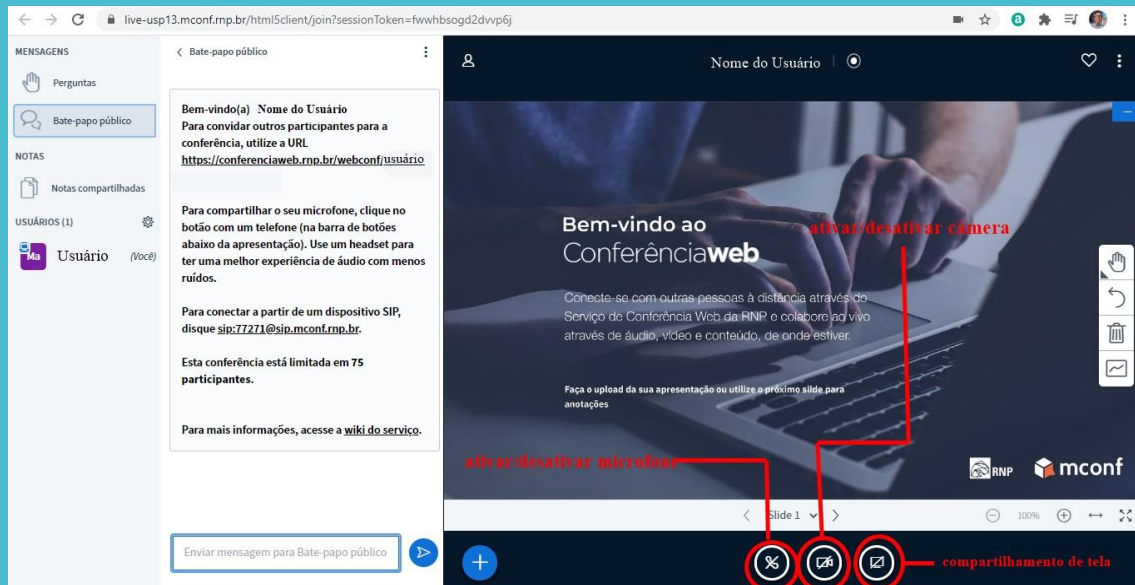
live-usp13.mconf.rnp.br/html5client/join?sessionToken=fwwhbsogd2dvvp6j

MENSAGENS
Perguntas
Bate-papo público
NOTAS
Notas compartilhadas
USUÁRIOS (1)
Ma Usuário (Você)

Bate-papo público

Bem-vindo(a) Nome do Usuário
Para convidar outros participantes para a conferência, utilize a URL https://conferenciaweb.rnp.br/webconf/usuário

Para compartilhar o seu microfone, clique no botão com um telefone (na barra de botões abaixo da apresentação). Use um headset para ter uma melhor experiência de áudio com menos ruídos.

Para conectar a partir de um dispositivo SIP, disque sip:77271@sip.mconf.rnp.br.

Esta conferência está limitada em 75 participantes.

Para mais informações, acesse a wiki do serviço.

Enviar mensagem para Bate-papo público

Nome do Usuário

Bem-vindo ao Conferênciaweb

Conecte-se com outras pessoas à distância através do Serviço de Conferência Web da RNP e colabore ao vivo através de áudio, vídeo e conteúdo, de onde estiver.

Faça o upload da sua apresentação ou utilize o próximo slide para anotações

ativar/desativar câmera

ativar/desativar microfone

RNP mconf

Slide 1

100%

compartilhamento de tela